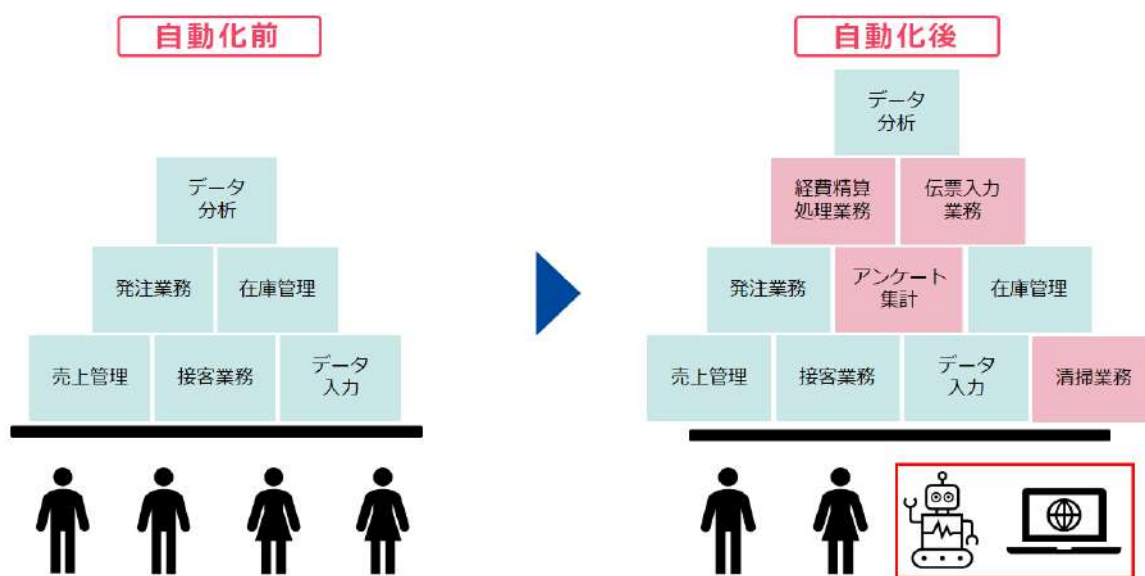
自動化前

データ分析

発注業務 | 在庫管理

売上管理 | 接客業務 | データ入力

自動化後

データ分析

経費精算処理業務 | 伝票入力業務

発注業務 | アンケート集計 | 在庫管理

売上管理 | 接客業務 | データ入力 | 清掃業務